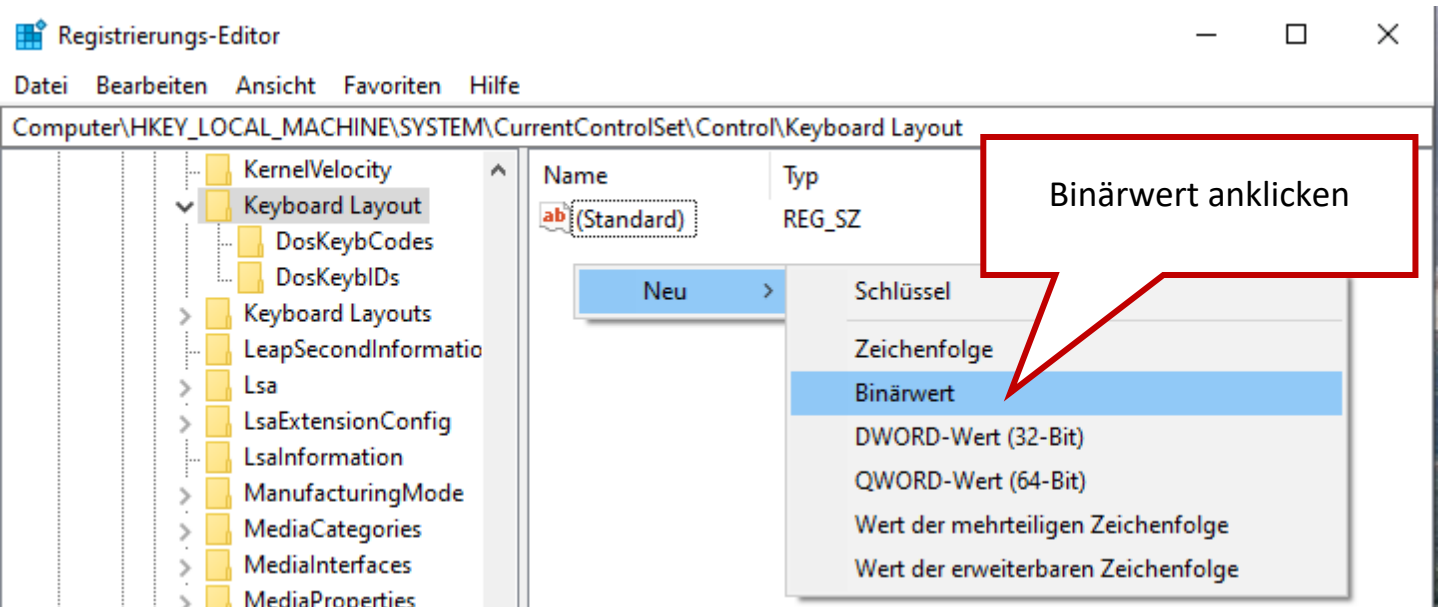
Registrierungs-Editor

Datei Bearbeiten Ansicht Favoriten Hilfe

Computer\HKEY_LOCAL_MACHINE\SYSTEM\CurrentControlSet\Control\Keyboard Layout

KernelVelocity
Keyboard Layout
DosKeybCodes
DosKeybIDs
Keyboard Layouts
LeapSecondInformatio
Lsa
LsaExtensionConfig
LsaInformation
ManufacturingMode
MediaCategories
MediaInterfaces
MediaProperties

Name
Typ
ab (Standard)
REG_SZ

Binärwert anklicken

Neu
Schlüssel
Zeichenfolge
Binärwert
DWORD-Wert (32-Bit)
QWORD-Wert (64-Bit)
Wert der mehrteiligen Zeichenfolge
Wert der erweiterbaren Zeichenfolge